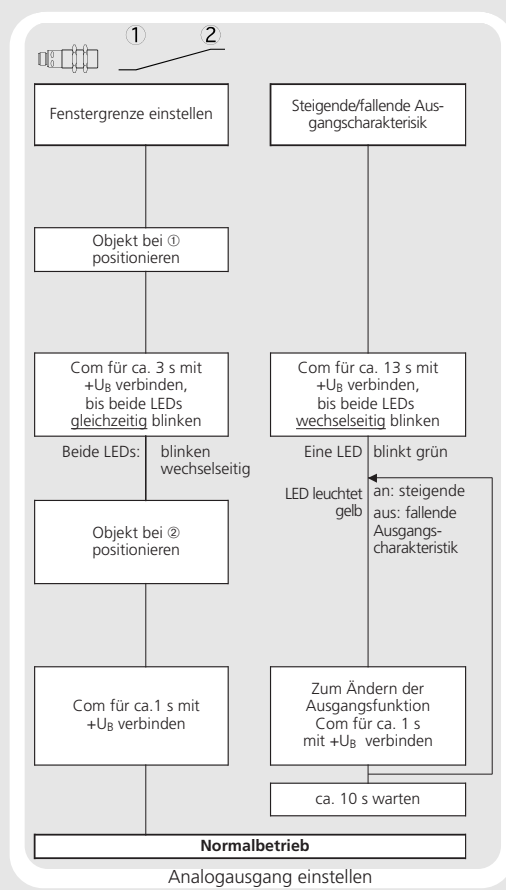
① ②

Fenstergrenze einstellen

Steigende/fallende Ausgangscharakterisik

Objekt bei ① positionieren

Com für ca. 3 s mit $+U_B$ verbinden, bis beide LEDs gleichzeitig blinken

Com für ca. 13 s mit $+U_B$ verbinden, bis beide LEDs wechselseitig blinken

Beide LEDs: blinken wechselseitig

Eine LED blinkt grün

LED leuchtet gelb

an: steigende

aus: fallende Ausgangscharakteristik

Objekt bei ② positionieren

Com für ca.1 s mit $+U_B$ verbinden

Zum Ändern der Ausgangsfunktion Com für ca. 1 s mit $+U_B$ verbinden

ca. 10 s warten

Normalbetrieb

Analogausgang einstellen